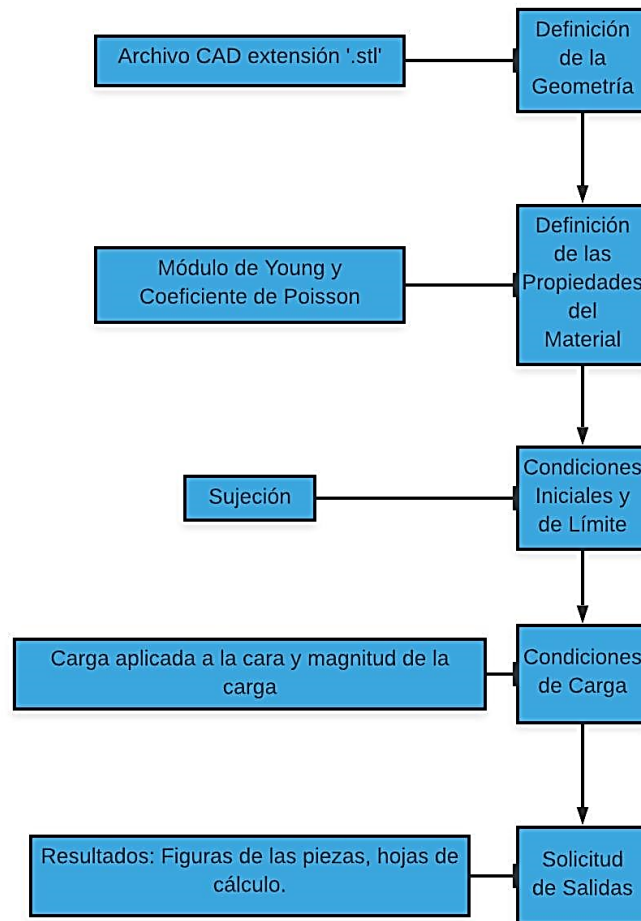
Archivo CAD extensión '.stl'

Definición de la Geometría

Módulo de Young y Coeficiente de Poisson

Definición de las Propiedades del Material

Sujeción

Condiciones Iniciales y de Límite

Carga aplicada a la cara y magnitud de la carga

Condiciones de Carga

Resultados: Figuras de las piezas, hojas de cálculo.

Solicitud de Salidas